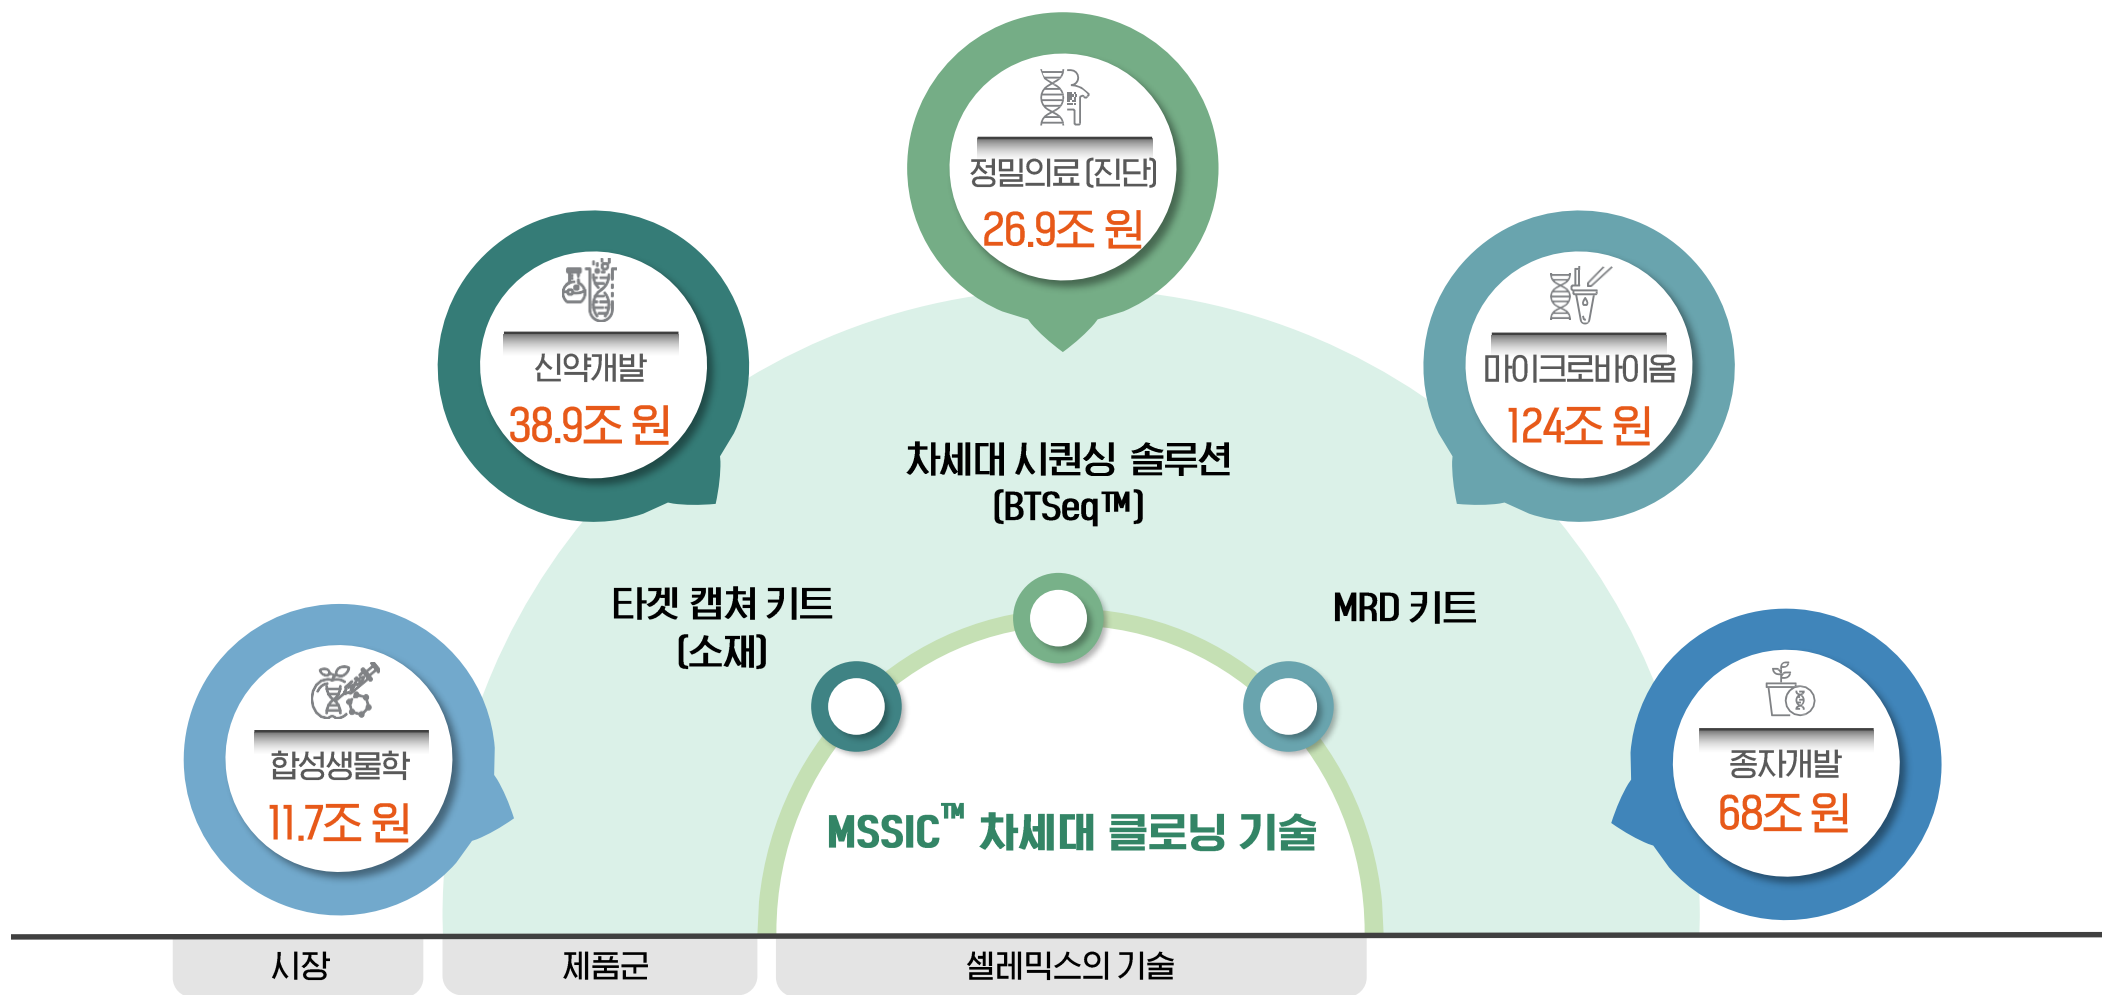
정밀의료(진단)
26.9조 원

신약개발
38.9조 원

마이크로바이옴
124조 원

차세대 시퀀싱 솔루션
(BTSeq™)

타겟 캡처 키트
(소재)

MRD 키트

합성생물학
11.7조 원

종자개발
68조 원

MSSIC™ 차세대 클로닝 기술

시장

제품군

셀레믹스의 기술